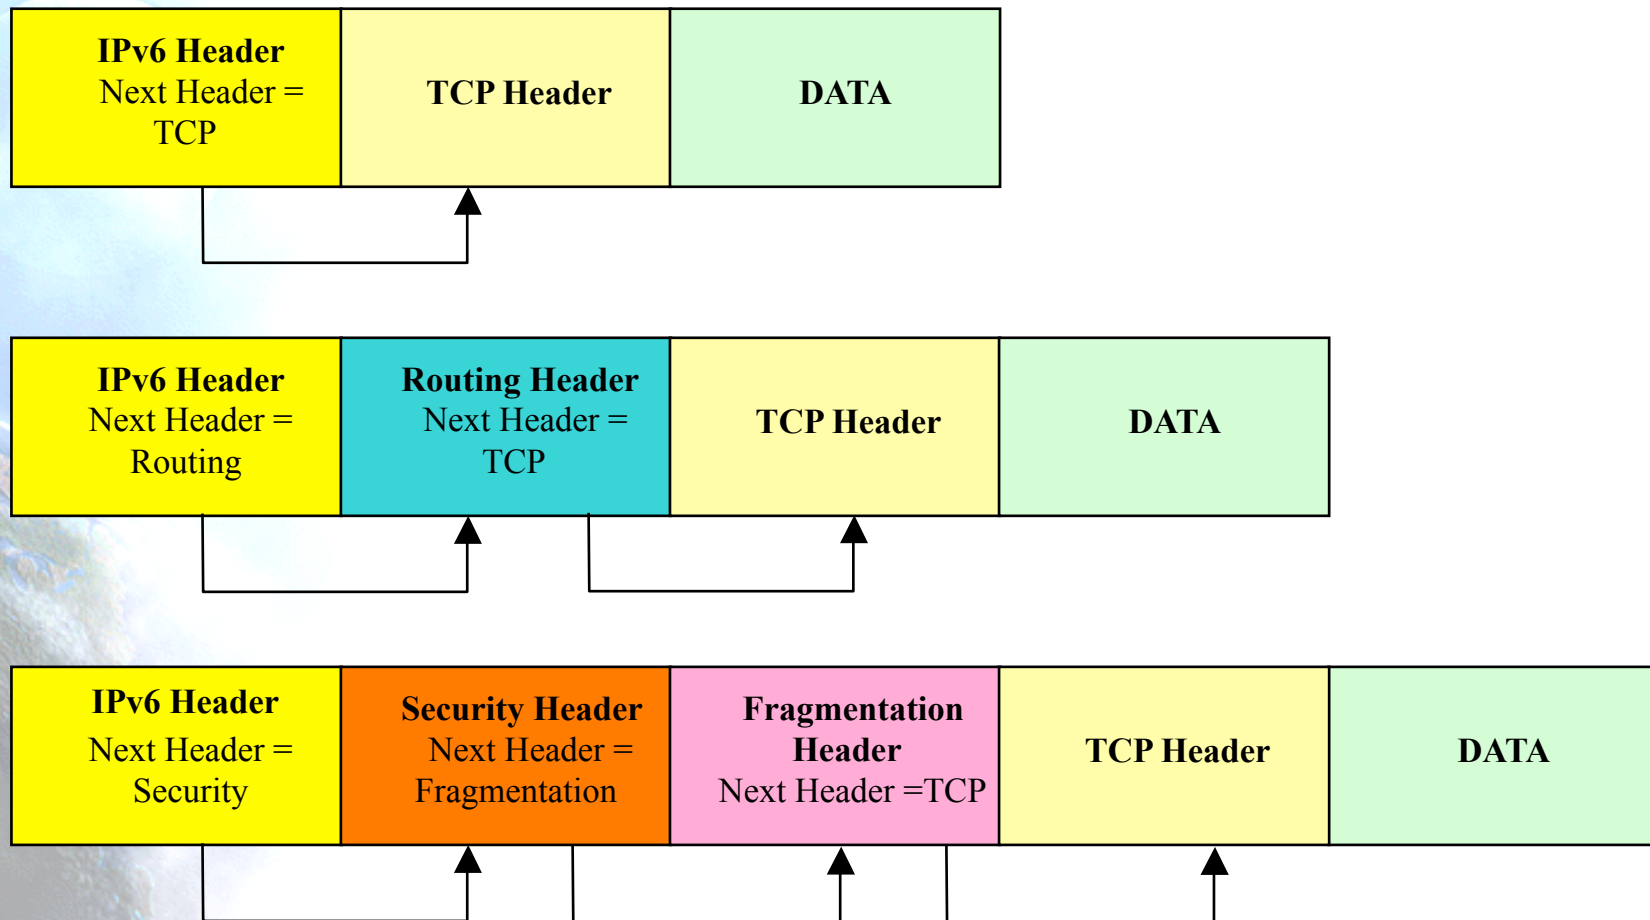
| **IPv6 Header** Next Header = TCP | **TCP Header** | **DATA** |
|---|---|---|

| **IPv6 Header** Next Header = Routing | **Routing Header** Next Header = TCP | **TCP Header** | **DATA** |
|---|---|---|---|

| **IPv6 Header** Next Header = Security | **Security Header** Next Header = Fragmentation | **Fragmentation Header** Next Header =TCP | **TCP Header** | **DATA** |
|---|---|---|---|---|